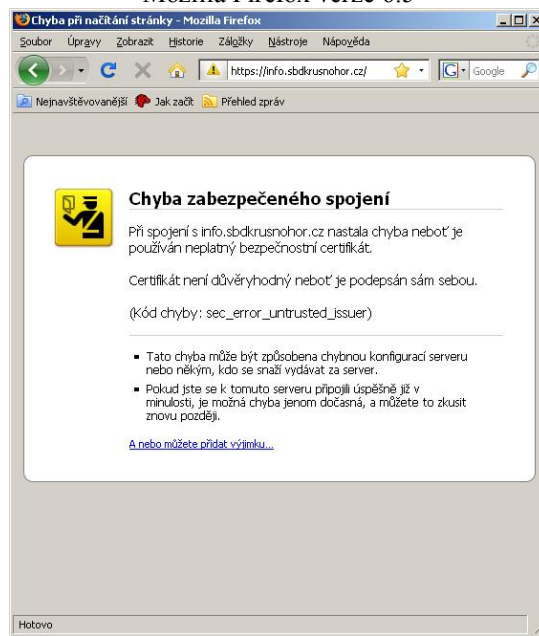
Mozilla Firefox verze 3.5

Chyba při načítání stránky - Mozilla Firefox

Soubor Úpravy Zobrazit Historie Záložky Nástroje Nápověda

https://info.sbdkrusnohor.cz/

Google

Nejnavštěvovanější Jak začít Přehled zpráv

Chyba zabezpečeného spojení

Při spojení s info.sbdkrusnohor.cz nastala chyba neboť je používán neplatný bezpečnostní certifikát.

Certifikát není důvěryhodný neboť je podepsán sám sebou.

(Kód chyby: sec_error_untrusted_issuer)

- Tato chyba může být způsobena chybnou konfigurací serveru nebo někým, kdo se snaží vydávat za server.
- Pokud jste se k tomuto serveru připojili úspěšně již v minulosti, je možná chyba jenom dočasná, a můžete to zkusit znovu později.

A nebo můžete přidat výjimku…

Hotovo